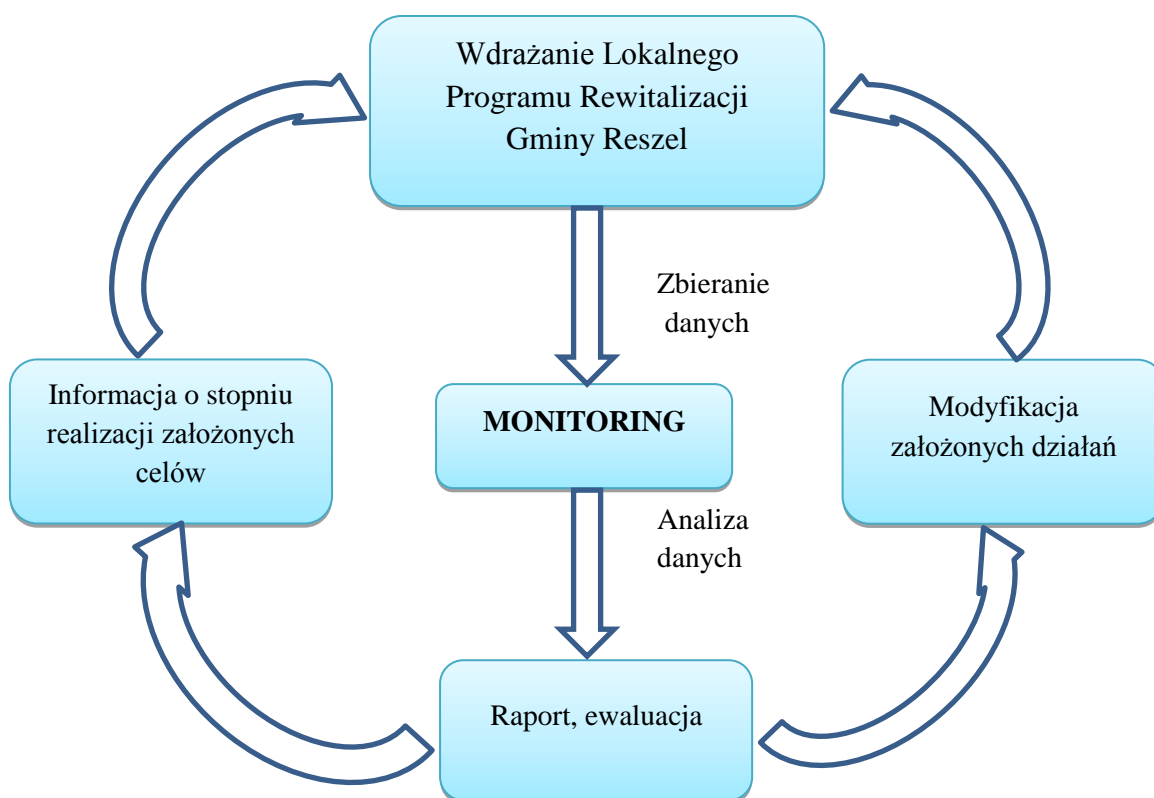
Wdrażanie Lokalnego Programu Rewitalizacji Gminy Reszel

Zbieranie danych

Informacja o stopniu realizacji założonych celów

MONITORING

Modyfikacja założonych działań

Analiza danych

Raport, ewaluacja